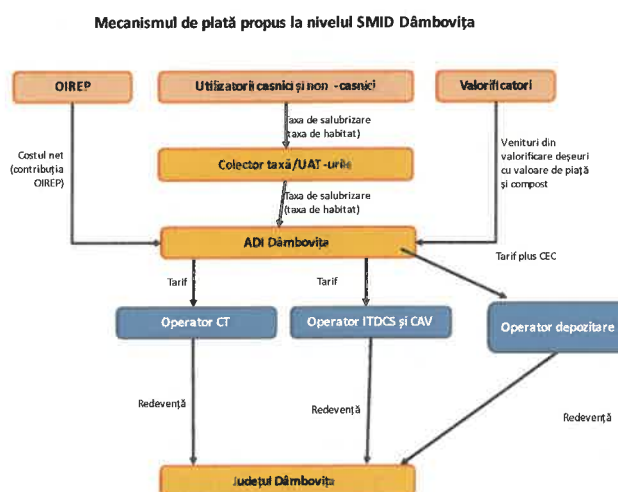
Mecanismul de plată propus la nivelul SMID Dâmbovița

OIREP

Utilizatorii casnici și non -casnici

Valorificatori

Taxa de salubrizare (taxa de habitat)

Costul net (contribuția OIREP)

Venituri din valorificare deșeuri cu valoare de piață și compost

Colector taxă/UAT -urile

Taxa de salubrizare (taxa de habitat)

ADI Dâmbovița

Tarif plus CEC

Tarif

Tarif

Operator CT

Operator ITDCS și CAV

Operator depozitare

Redevență

Redevență

Redevență

Județul Dâmbovița